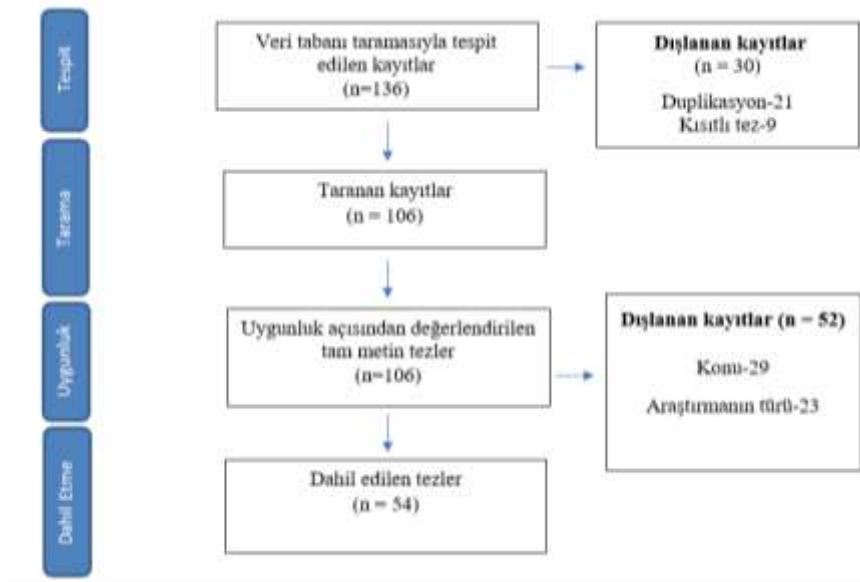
Tespit

Veri tabanı taramasıyla tespit edilen kayıtlar
(n=136)

Dışlanan kayıtlar
(n = 30)
Duplikasyon-21
Kısıtlı tez-9

Tarama

Taranan kayıtlar
(n = 106)

Uygunluk

Uygunluk açısından değerlendirilen tam metin tezler
(n=106)

Dışlanan kayıtlar (n = 52)
Konu-29
Araştırmanın türü-23

Dahil Etme

Dahil edilen tezler
(n = 54)